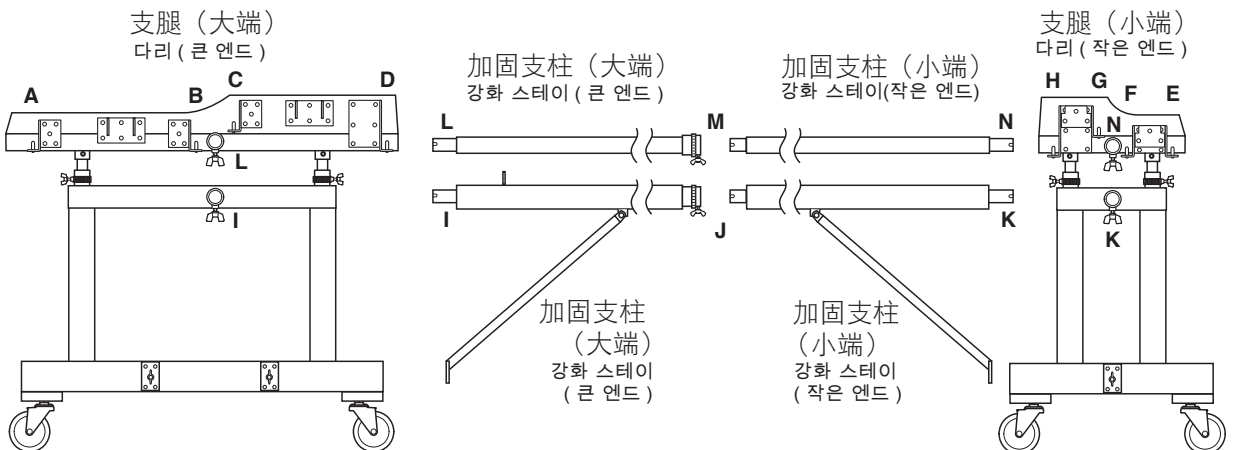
支腿（大端）
다리 ( 큰 엔드 )

A B C D
L
I

加固支柱（大端）
강화 스테이 ( 큰 엔드 )

L M
I J

加固支柱（小端）
강화 스테이(작은 엔드)

N
K

支腿（小端）
다리 ( 작은 엔드 )

H G F E
N
K

加固支柱
（大端）
강화 스테이
( 큰 엔드 )

加固支柱
（小端）
강화 스테이
( 작은 엔드 )